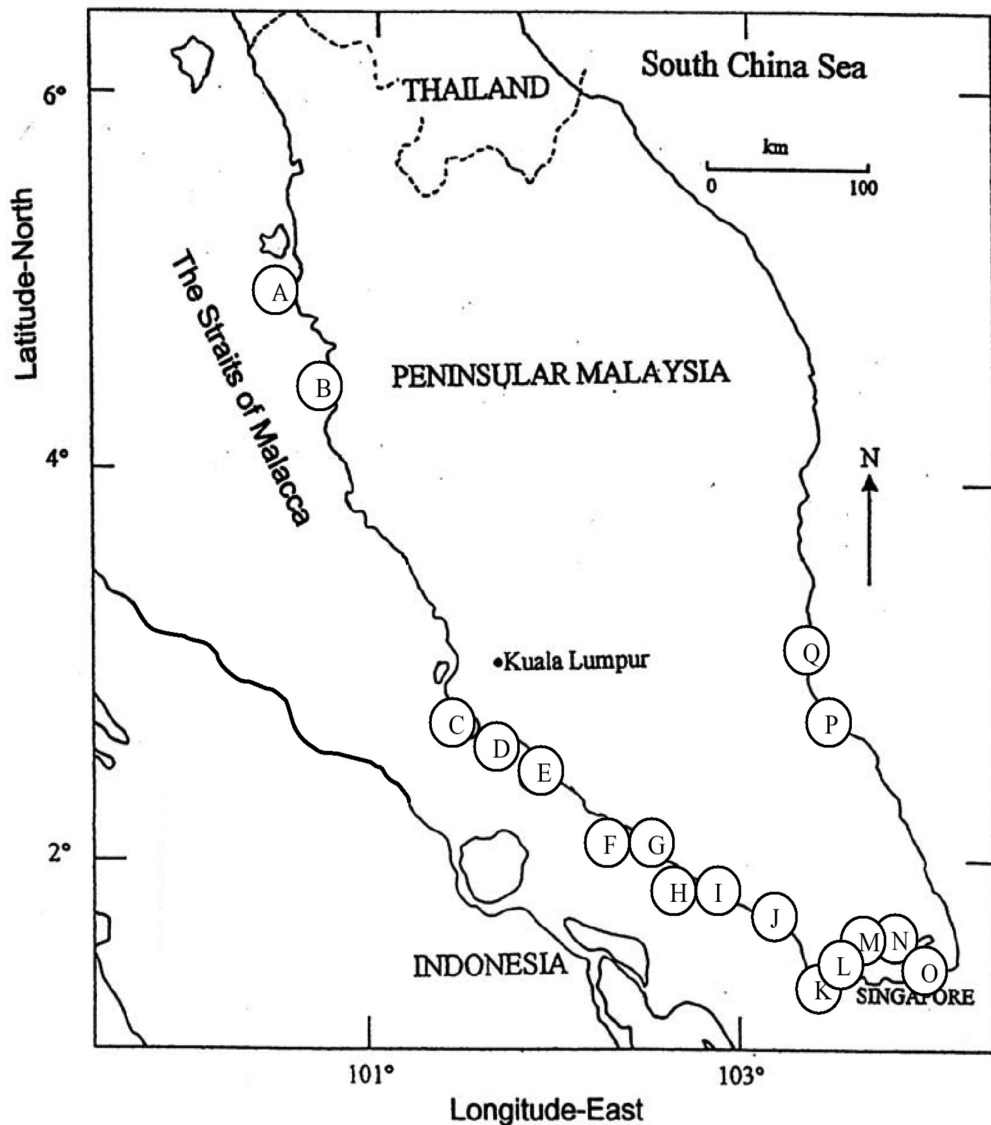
THAILAND

South China Sea

6°

km
0 100

Latitude-North

The Straits of Malacca

A

B

PENINSULAR MALAYSIA

4°

N

Q

•Kuala Lumpur

C

D

E

P

2°

F G

H I

J

M N

INDONESIA

L

O

K

SINGAPORE

101°

103°

Longitude-East